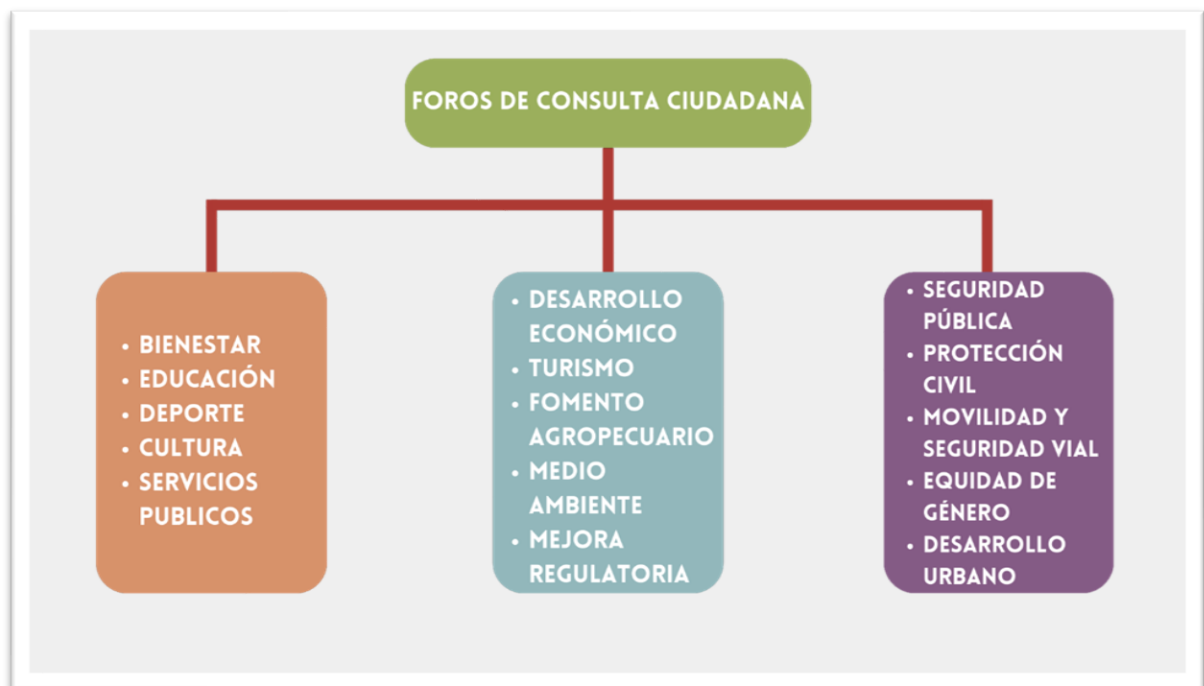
FOROS DE CONSULTA CIUDADANA

- BIENESTAR
- EDUCACIÓN
- DEPORTE
- CULTURA
- SERVICIOS PUBLICOS

- DESARROLLO ECONÓMICO
- TURISMO
- FOMENTO AGROPECUARIO
- MEDIO AMBIENTE
- MEJORA REGULATORIA

- SEGURIDAD PÚBLICA
- PROTECCIÓN CIVIL
- MOVILIDAD Y SEGURIDAD VIAL
- EQUIDAD DE GÉNERO
- DESARROLLO URBANO